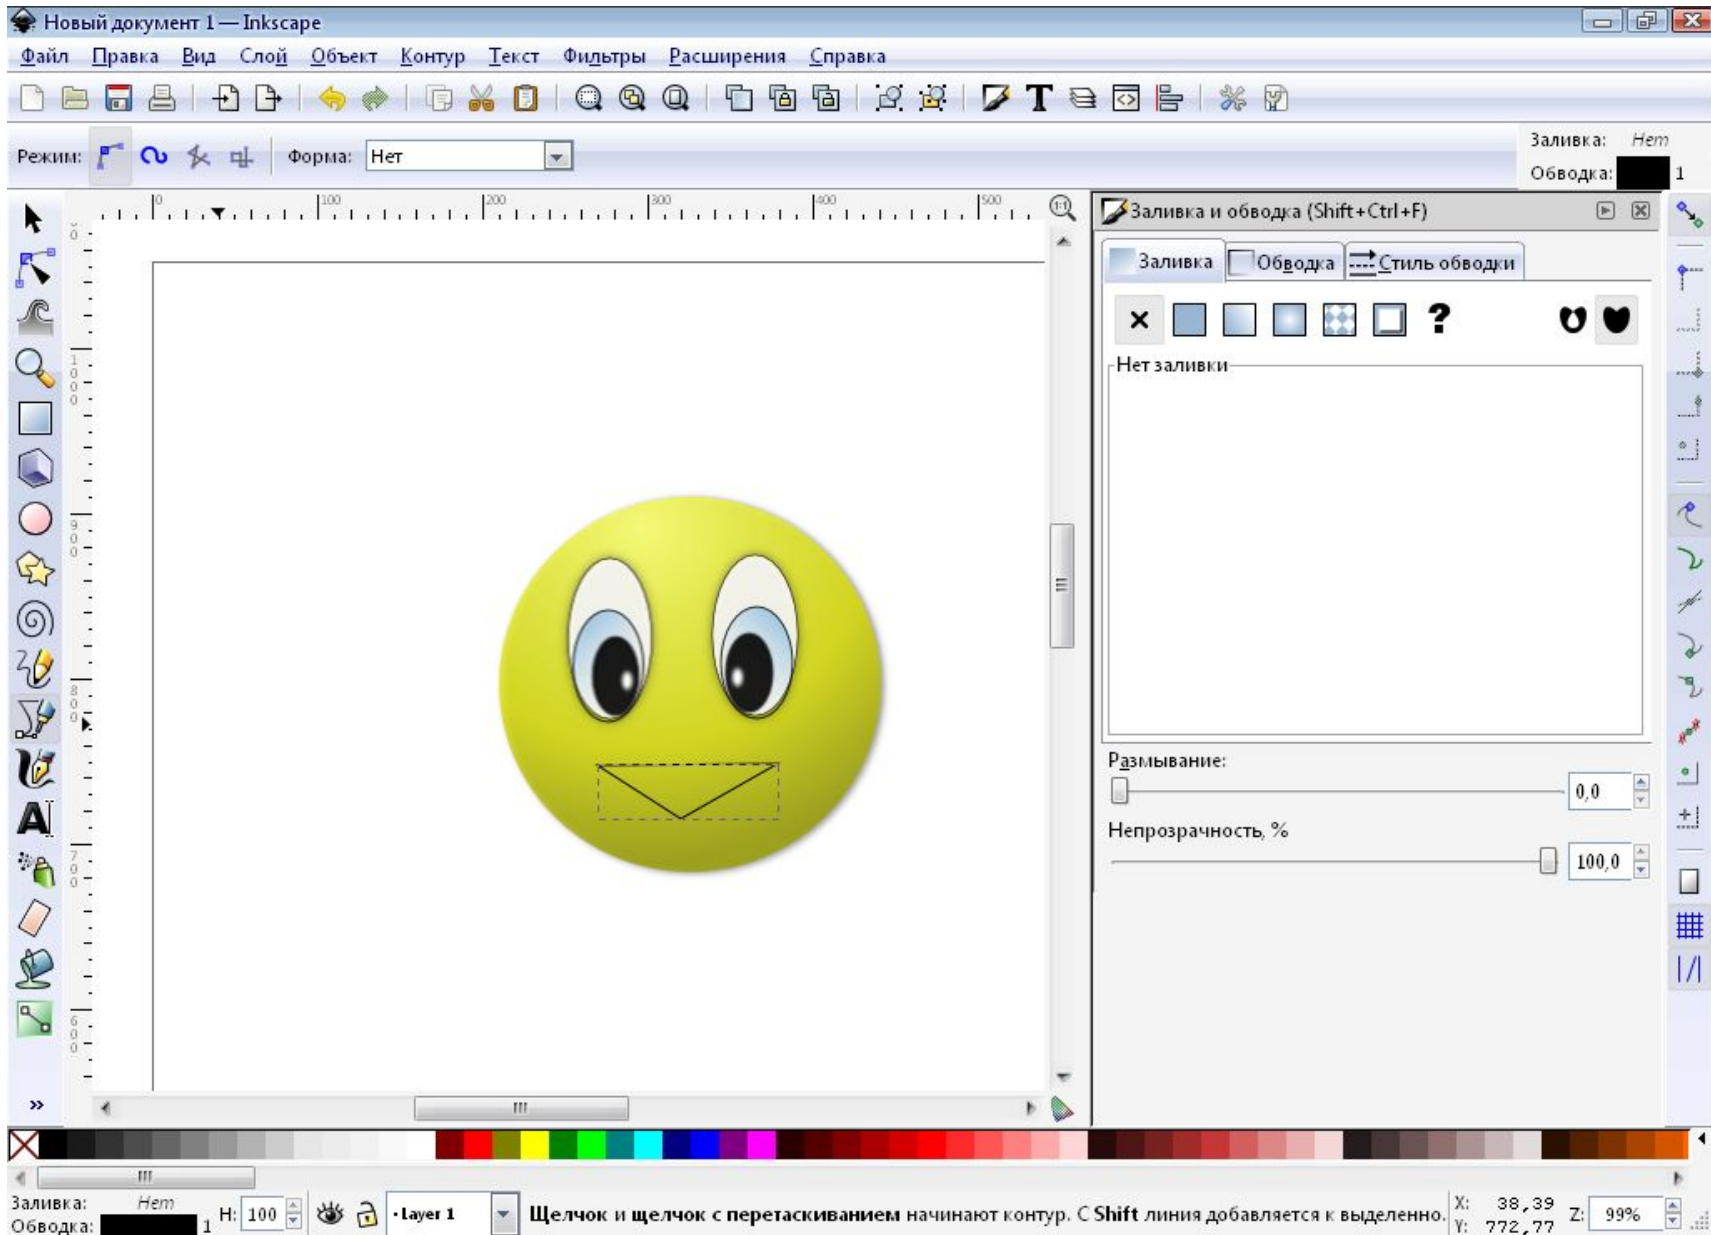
Новый документ 1 — Inkscape

Файл Правка Вид Слой Объект Контур Текст Фильтры Расширения Справка

Режим: Форма: Нет

Заливка: Нет
Обводка: 1

Заливка и обводка (Shift+Ctrl+F)

Заливка Обводка Стиль обводки

Нет заливки

Размывание:
0,0

Непрозрачность, %
100,0

Заливка: Нет
Обводка: 1
H: 100
Layer 1
Щелчок и щелчок с перетаскиванием начинают контур. С Shift линия добавляется к выделенно.
X: 38,39
Y: 772,77
Z: 99%